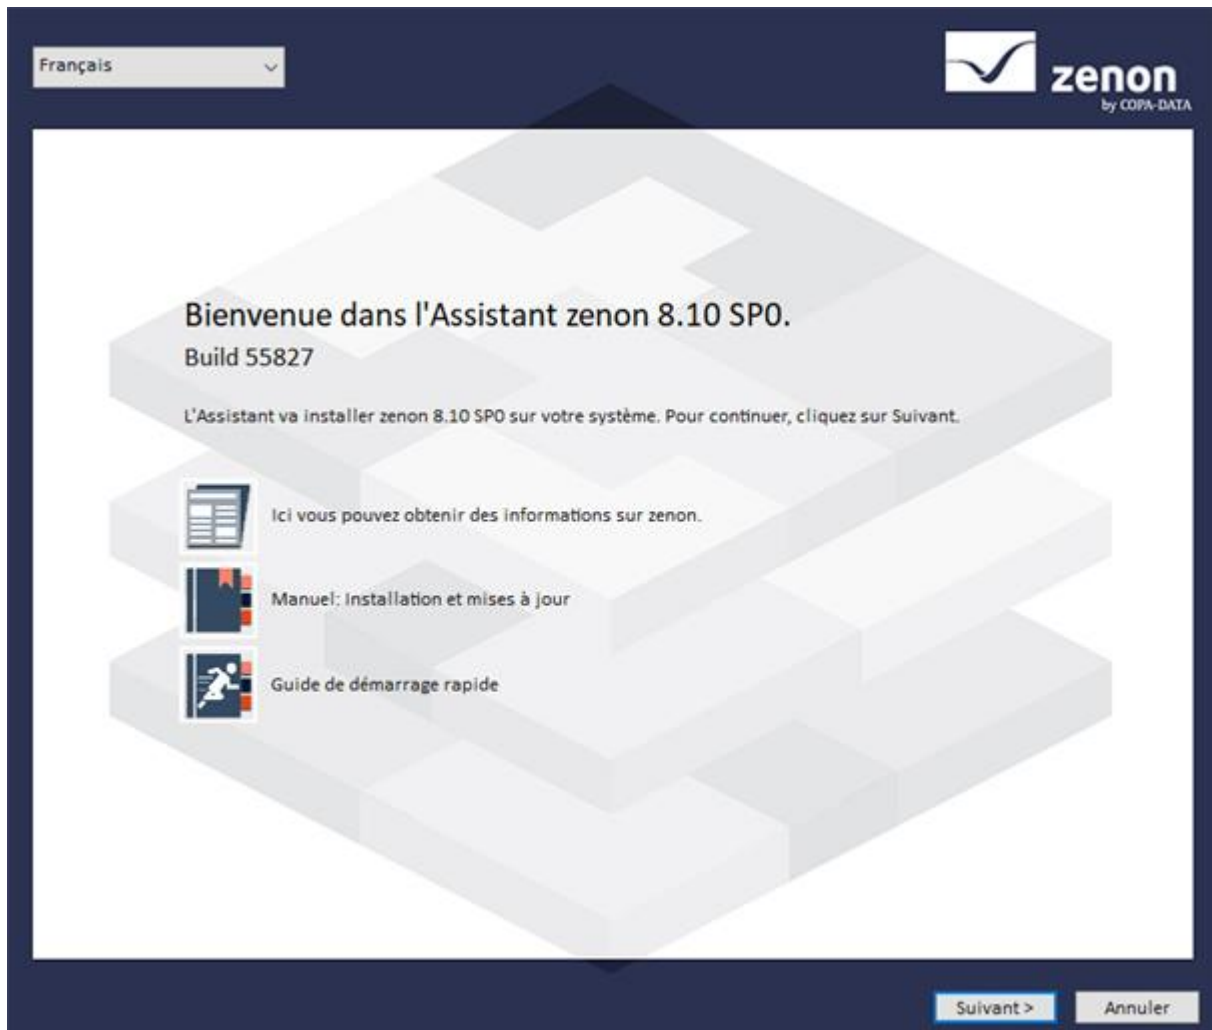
Français

zenon
by COPA-DATA

Bienvenue dans l'Assistant zenon 8.10 SP0.
Build 55827

L'Assistant va installer zenon 8.10 SP0 sur votre système. Pour continuer, cliquez sur Suivant.

Ici vous pouvez obtenir des informations sur zenon.

Manuel: Installation et mises à jour

Guide de démarrage rapide

Suivant >
Annuler